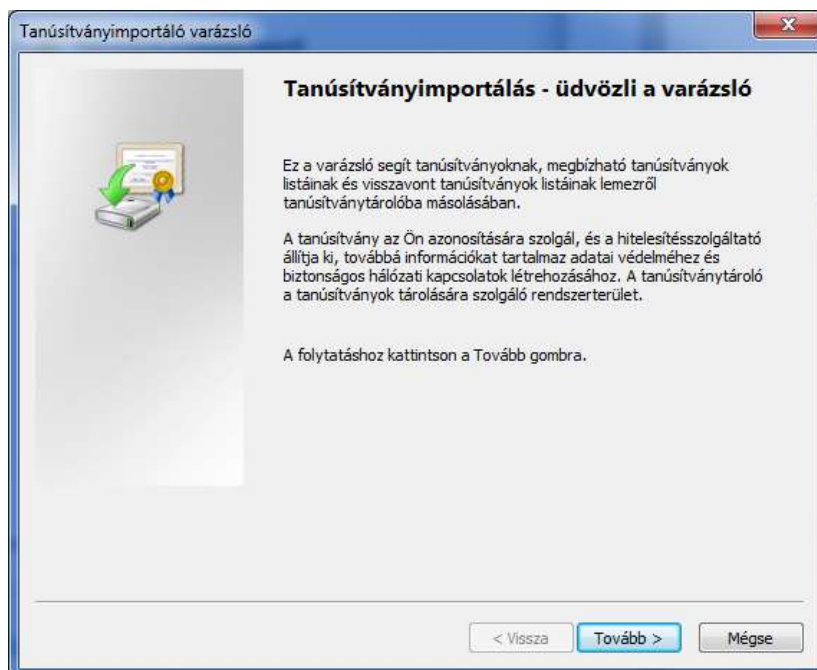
Tanúsítványimportáló varázsló

Tanúsítványimportálás - üdvözli a varázsló

Ez a varázsló segít tanúsítványoknak, megbízható tanúsítványok listáinak és visszavont tanúsítványok listáinak lemezről tanúsítványtárolóba másolásában.

A tanúsítvány az Ön azonosítására szolgál, és a hitelesítésszolgáltató állítja ki, továbbá információkat tartalmaz adatai védelméhez és biztonságos hálózati kapcsolatok létrehozásához. A tanúsítványtároló a tanúsítványok tárolására szolgáló rendszerterület.

A folytatáshoz kattintson a Tovább gombra.

< Vissza
Tovább >
Mégse